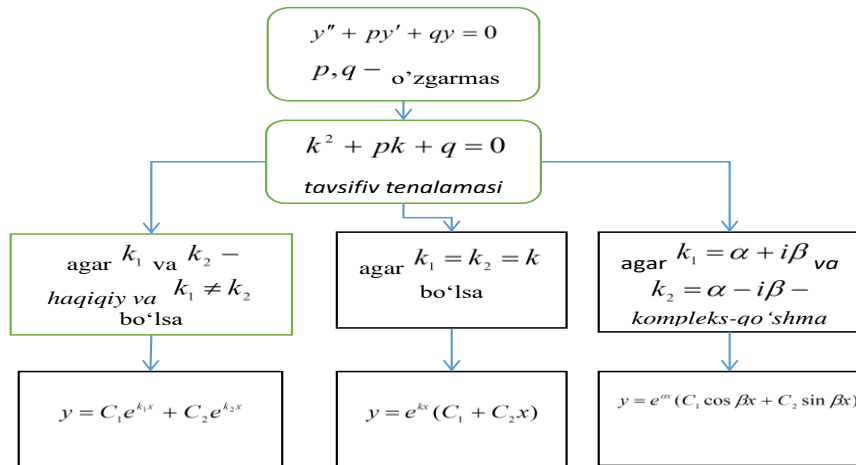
$y'' + py' + qy = 0$
$p, q -$ o'zgarmas

$k^2 + pk + q = 0$
tavsifiv tenalamasi

agar $k_1$ va $k_2 -$ haqiqiy va $k_1 \neq k_2$ bo'lsa

agar $k_1 = k_2 = k$ bo'lsa

agar $k_1 = \alpha + i\beta$ va $k_2 = \alpha - i\beta -$ kompleks-qo'shma

$y = C_1 e^{k_1 x} + C_2 e^{k_2 x}$

$y = e^{kx}(C_1 + C_2 x)$

$y = e^{\alpha x}(C_1 \cos \beta x + C_2 \sin \beta x)$